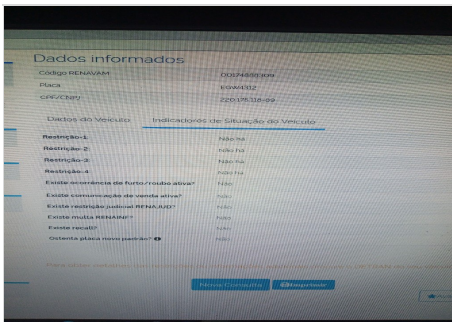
Dados informados

Código RENAVAM 00124558309

Placa EGW4702

CPF/CNPJ 220.175.318-09

Dados do Veículo | Indicadores de Situação do Veículo

Restrição 1 Não há

Restrição 2 Não há

Restrição 3 Não há

Restrição 4 Não há

Existe ocorrência de furto/roubo ativa? Não

Existe comunicação de venda ativa? Não

Existe restrição judicial RENAJUD? Não

Existe multa RENAINF? Não

Existe recall? Não

Ostenta placa novo padrão? Não

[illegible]

Nova Consulta Imprimir